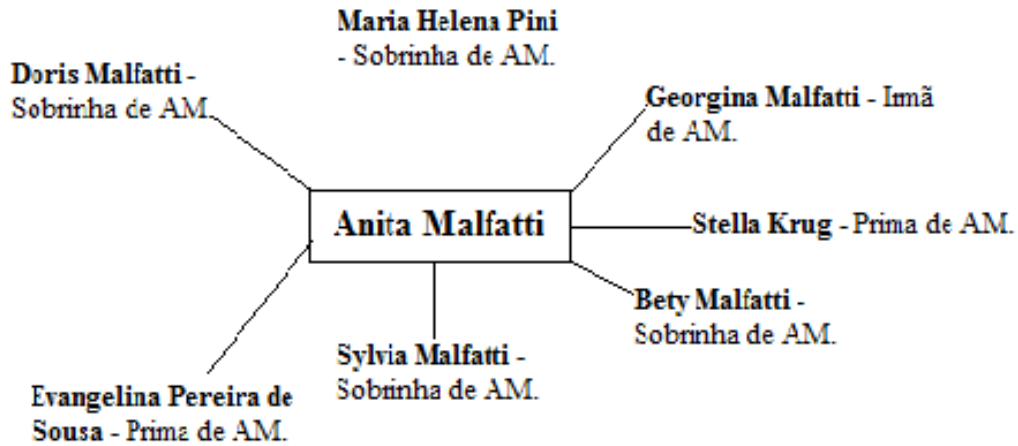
Maria Helena Pini - Sobrinha de AM.

Doris Malfatti - Sobrinha de AM.

Georgina Malfatti - Irmã de AM.

Anita Malfatti

Stella Krug - Prima de AM.

Bety Malfatti - Sobrinha de AM.

Sylvia Malfatti - Sobrinha de AM.

Evangelina Pereira de Sousa - Prima de AM.